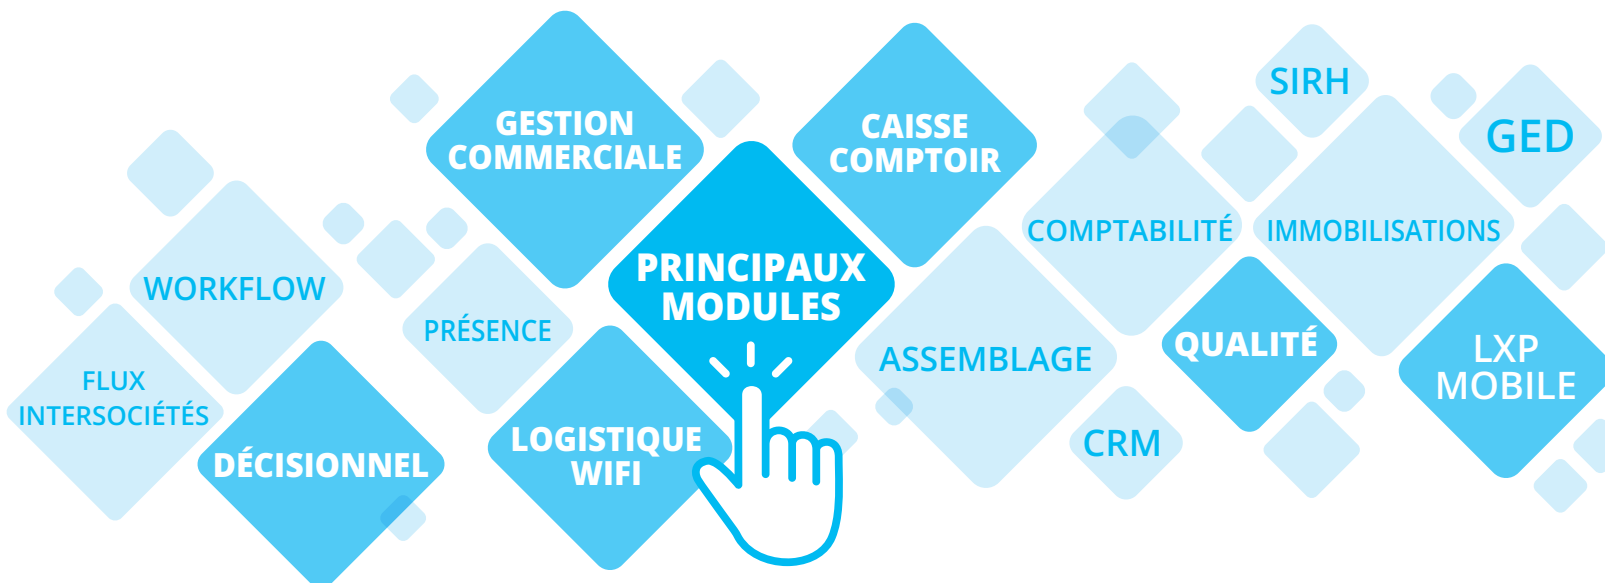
GESTION COMMERCIALE

CAISSE COMPTOIR

SIRH

GED

WORKFLOW

PRINCIPAUX MODULES

COMPTABILITÉ

IMMOBILISATIONS

PRÉSENCE

FLUX INTERSOCIÉTÉS

ASSEMBLAGE

QUALITÉ

LXP MOBILE

DÉCISIONNEL

LOGISTIQUE WIFI

CRM